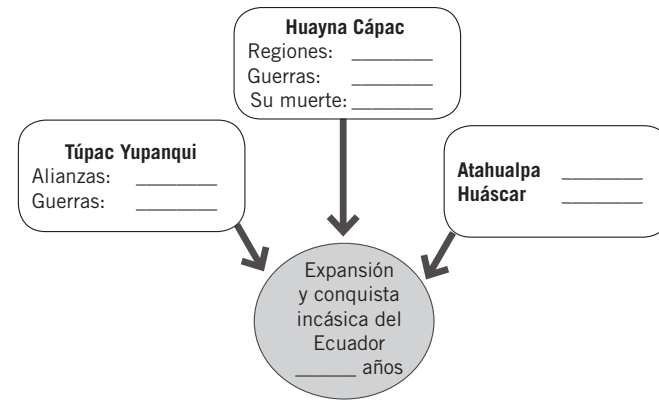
**Huayna Cápac**
Regiones: _______
Guerras: _______
Su muerte: _______

**Túpac Yupanqui**
Alianzas: _______
Guerras: _______

**Atahualpa** _______
**Huáscar** _______

Expansión y conquista incásica del Ecuador ______ años